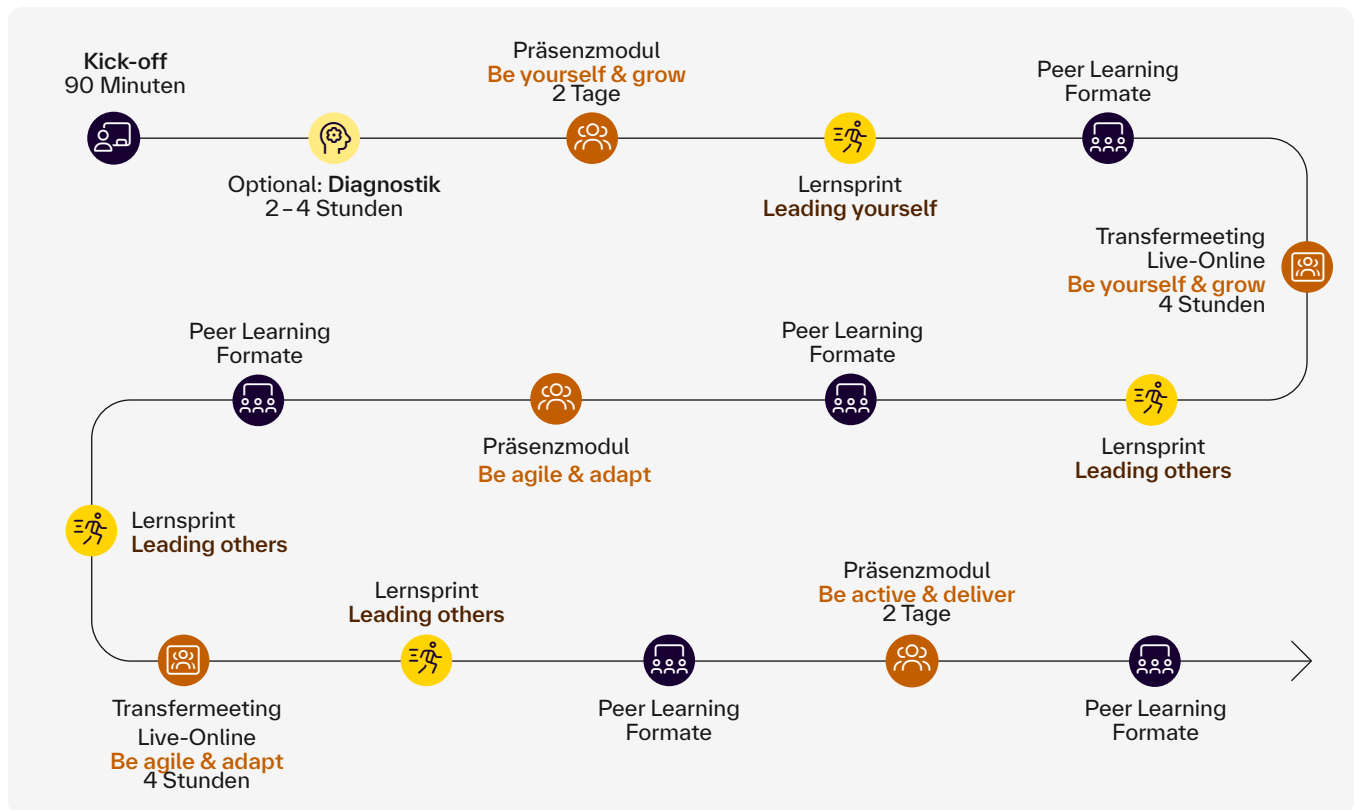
Kick-off
90 Minuten

Optional: Diagnostik
2 – 4 Stunden

Präsenzmodul
Be yourself & grow
2 Tage

Lernsprint
Leading yourself

Peer Learning
Formate

Transfermeeting
Live-Online
Be yourself & grow
4 Stunden

Lernsprint
Leading others

Peer Learning
Formate

Präsenzmodul
Be agile & adapt

Peer Learning
Formate

Lernsprint
Leading others

Transfermeeting
Live-Online
Be agile & adapt
4 Stunden

Lernsprint
Leading others

Peer Learning
Formate

Präsenzmodul
Be active & deliver
2 Tage

Peer Learning
Formate